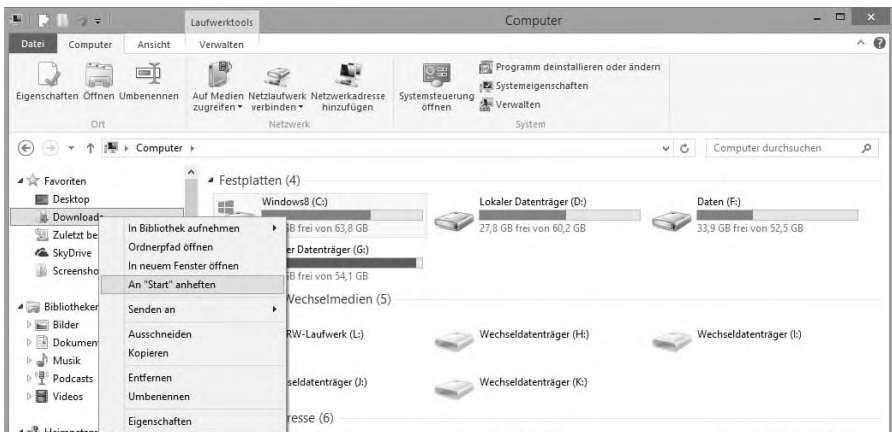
Laufwerktools

Computer

Datei Computer Ansicht Verwalten

Eigenschaften Öffnen Umbenennen

Ort

Auf Medien zugreifen ▾ Netzlaufwerk verbinden ▾ Netzwerkadresse hinzufügen

Netzwerk

Systemsteuerung öffnen

Programm deinstallieren oder ändern

Systemeigenschaften

Verwalten

System

Computer ›

Computer durchsuchen

Favoriten

Desktop

Downloads

Zuletzt be

SkyDrive

Screensho

Bibliotheken

Bilder

Dokumen

Musik

Podcasts

Videos

In Bibliothek aufnehmen ›

Ordnerpfad öffnen

In neuem Fenster öffnen

An "Start" anheften

Senden an ›

Ausschneiden

Kopieren

Entfernen

Umbenennen

Eigenschaften

Festplatten (4)

Windows8 (C:)

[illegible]GB frei von 63,8 GB

Lokaler Datenträger (D:)

27,8 GB frei von 60,2 GB

Daten (F:)

33,9 GB frei von 52,5 GB

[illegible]er Datenträger (G:)

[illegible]GB frei von 54,1 GB

Wechselmedien (5)

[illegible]RW-Laufwerk (L:)

Wechseldatenträger (H:)

Wechseldatenträger (I:)

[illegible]seldatenträger (J:)

Wechseldatenträger (K:)

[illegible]resse (6)